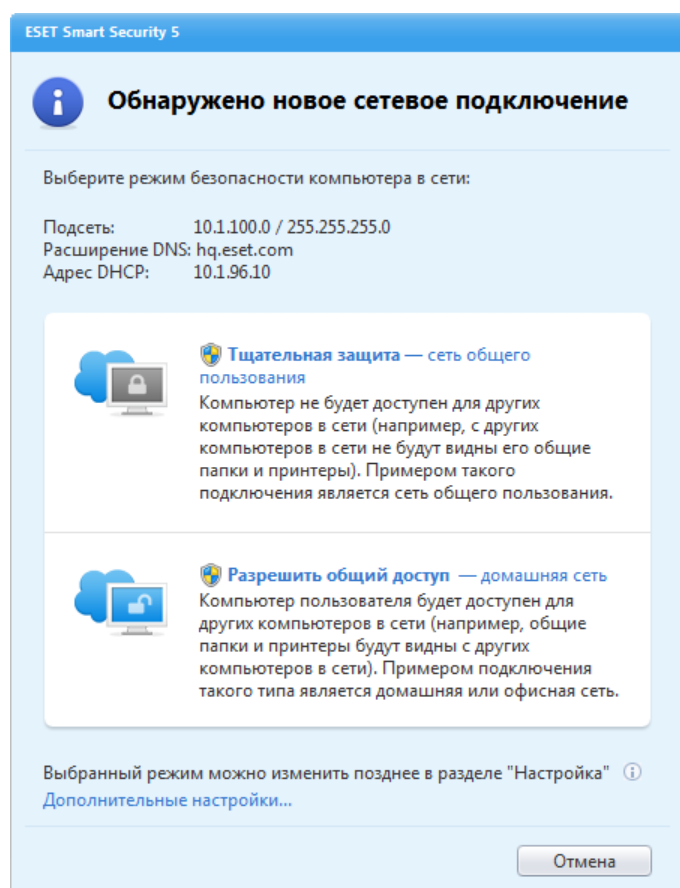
ESET Smart Security 5

Обнаружено новое сетевое подключение

Выберите режим безопасности компьютера в сети:

Подсеть: 10.1.100.0 / 255.255.255.0
Расширение DNS: hq.eset.com
Адрес DHCP: 10.1.96.10

Тщательная защита — сеть общего пользования
Компьютер не будет доступен для других компьютеров в сети (например, с других компьютеров в сети не будут видны его общие папки и принтеры). Примером такого подключения является сеть общего пользования.

Разрешить общий доступ — домашняя сеть
Компьютер пользователя будет доступен для других компьютеров в сети (например, общие папки и принтеры будут видны с других компьютеров в сети). Примером подключения такого типа является домашняя или офисная сеть.

Выбранный режим можно изменить позднее в разделе "Настройка"
Дополнительные настройки...

Отмена